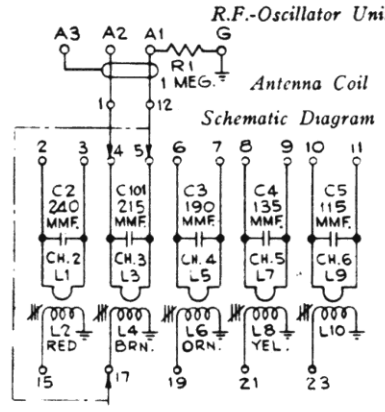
R.F.-Oscillator Uni

Antenna Coil

Schematic Diagram

A3 A2 A1 G

R1
1 MEG.

1 12

2 3 4 5 6 7 8 9 10 11

C2
240
MMF.

C101
215
MMF.

C3
190
MMF.

C4
135
MMF.

C5
115
MMF.

CH. 2
L1

CH. 3
L3

CH. 4
L5

CH. 5
L7

CH. 6
L9

L2
RED

L4
BRN.

L6
ORN.

L8
YEL.

L10

15 17 19 21 23